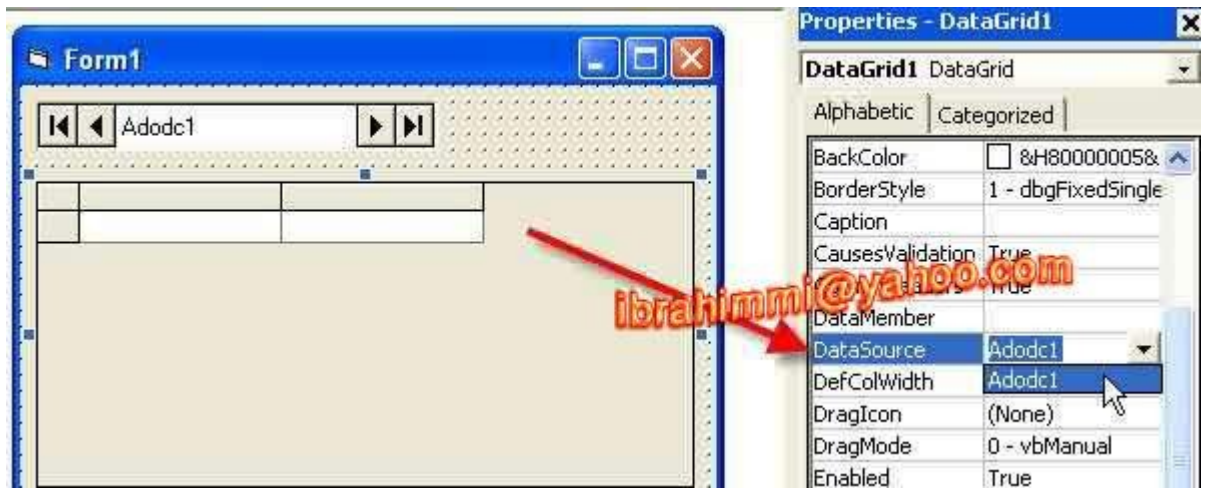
Form1

Adodc1

Properties - DataGrid1

DataGrid1 DataGrid

Alphabetic | Categorized

| | |
|---|---|
| BackColor | &H80000005& |
| BorderStyle | 1 - dbgFixedSingle |
| Caption | |
| CausesValidation | True |
| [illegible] | True |
| DataMember | |
| DataSource | Adodc1 |
| DefColWidth | Adodc1 |
| DragIcon | (None) |
| DragMode | 0 - vbManual |
| Enabled | True |

ibrahimmi@yahoo.com